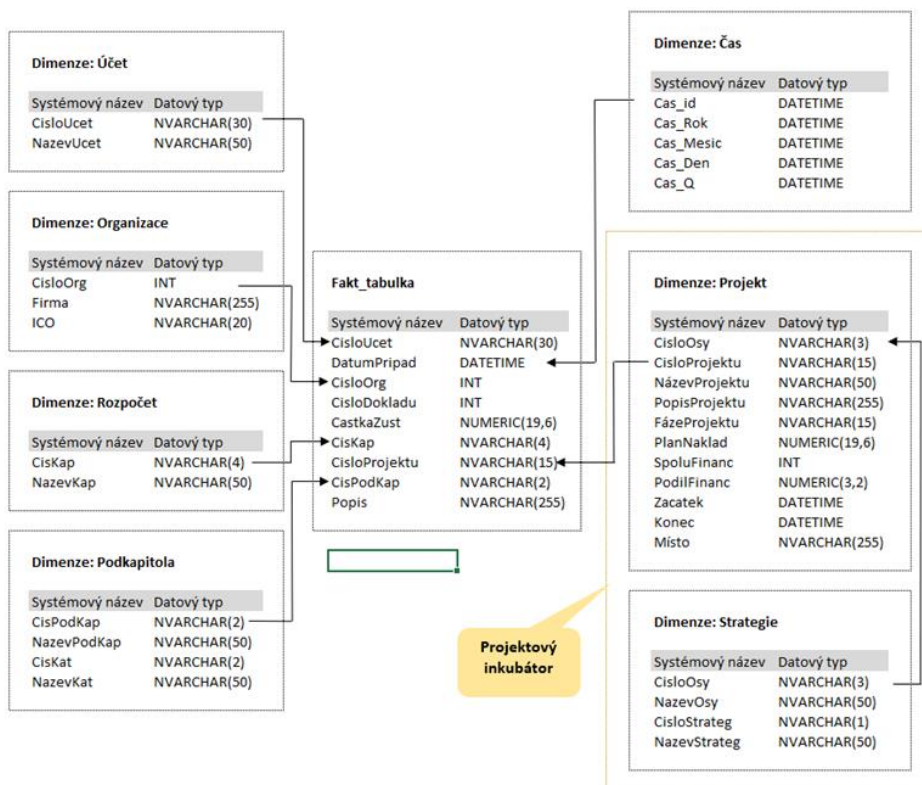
Dimenze: Účet

| Systémový název | Datový typ |
|---|---|
| CisloUcet | NVARCHAR(30) |
| NazevUcet | NVARCHAR(50) |

Dimenze: Organizace

| Systémový název | Datový typ |
|---|---|
| CisloOrg | INT |
| Firma | NVARCHAR(255) |
| ICO | NVARCHAR(20) |

Dimenze: Rozpočet

| Systémový název | Datový typ |
|---|---|
| CisKap | NVARCHAR(4) |
| NazevKap | NVARCHAR(50) |

Dimenze: Podkapitola

| Systémový název | Datový typ |
|---|---|
| CisPodKap | NVARCHAR(2) |
| NazevPodKap | NVARCHAR(50) |
| CisKat | NVARCHAR(2) |
| NazevKat | NVARCHAR(50) |

Fakt_tabulka

| Systémový název | Datový typ |
|---|---|
| CisloUcet | NVARCHAR(30) |
| DatumPripad | DATETIME |
| CisloOrg | INT |
| CisloDokladu | INT |
| CastkaZust | NUMERIC(19,6) |
| CisKap | NVARCHAR(4) |
| CisloProjektu | NVARCHAR(15) |
| CisPodKap | NVARCHAR(2) |
| Popis | NVARCHAR(255) |

Dimenze: Čas

| Systémový název | Datový typ |
|---|---|
| Cas_id | DATETIME |
| Cas_Rok | DATETIME |
| Cas_Mesic | DATETIME |
| Cas_Den | DATETIME |
| Cas_Q | DATETIME |

Dimenze: Projekt

| Systémový název | Datový typ |
|---|---|
| CisloOsy | NVARCHAR(3) |
| CisloProjektu | NVARCHAR(15) |
| NázevProjektu | NVARCHAR(50) |
| PopisProjektu | NVARCHAR(255) |
| FázeProjektu | NVARCHAR(15) |
| PlanNaklad | NUMERIC(19,6) |
| SpoluFinanc | INT |
| PodilFinanc | NUMERIC(3,2) |
| Zacatek | DATETIME |
| Konec | DATETIME |
| Místo | NVARCHAR(255) |

Projektový inkubátor

Dimenze: Strategie

| Systémový název | Datový typ |
|---|---|
| CisloOsy | NVARCHAR(3) |
| NazevOsy | NVARCHAR(50) |
| CisloStrateg | NVARCHAR(1) |
| NazevStrateg | NVARCHAR(50) |